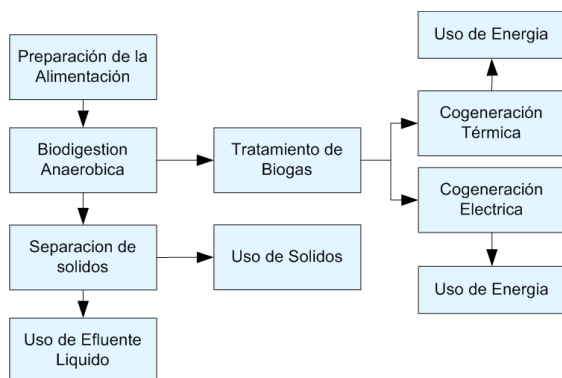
Preparación de la Alimentación

Biodigestion Anaerobica

Tratamiento de Biogas

Separacion de solidos

Uso de Solidos

Uso de Efluente Liquido

Uso de Energia

Cogeneración Térmica

Cogeneración Electrica

Uso de Energia